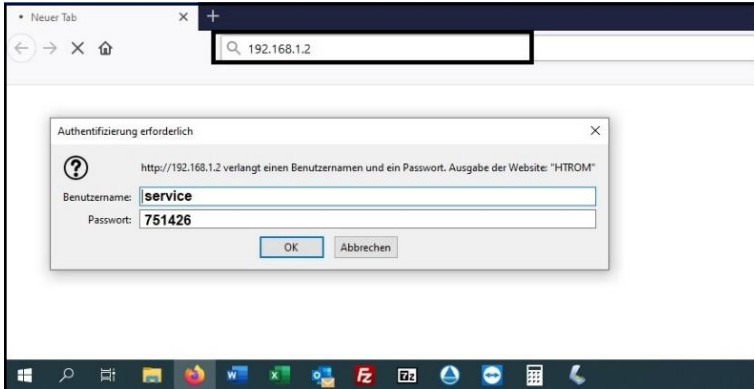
Neuer Tab ×

192.168.1.2

Authentifizierung erforderlich ×

http://192.168.1.2 verlangt einen Benutzernamen und ein Passwort. Ausgabe der Website: "HTROM"

Benutzername: service

Passwort: 751426

OK Abbrechen